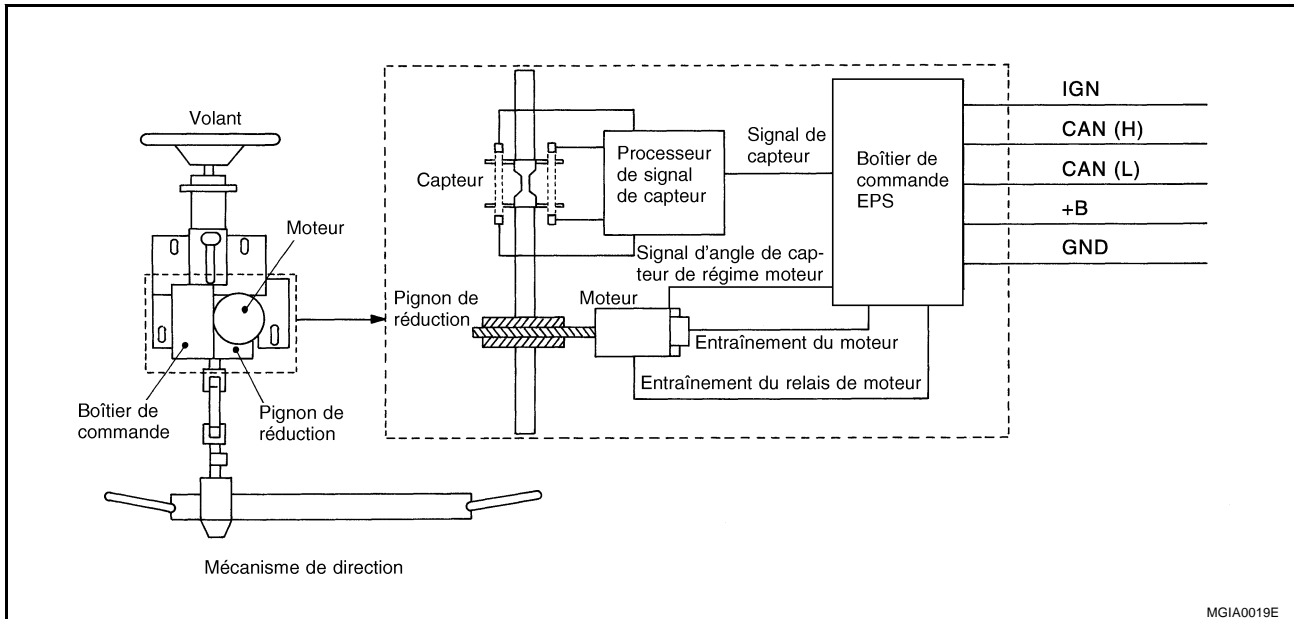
Volant

Moteur

Boîtier de commande

Pignon de réduction

Mécanisme de direction

Capteur

Processeur de signal de capteur

Signal de capteur

Boîtier de commande EPS

Signal d'angle de capteur de régime moteur

Pignon de réduction

Moteur

Entraînement du moteur

Entraînement du relais de moteur

IGN

CAN (H)

CAN (L)

+B

GND

MGIA0019E